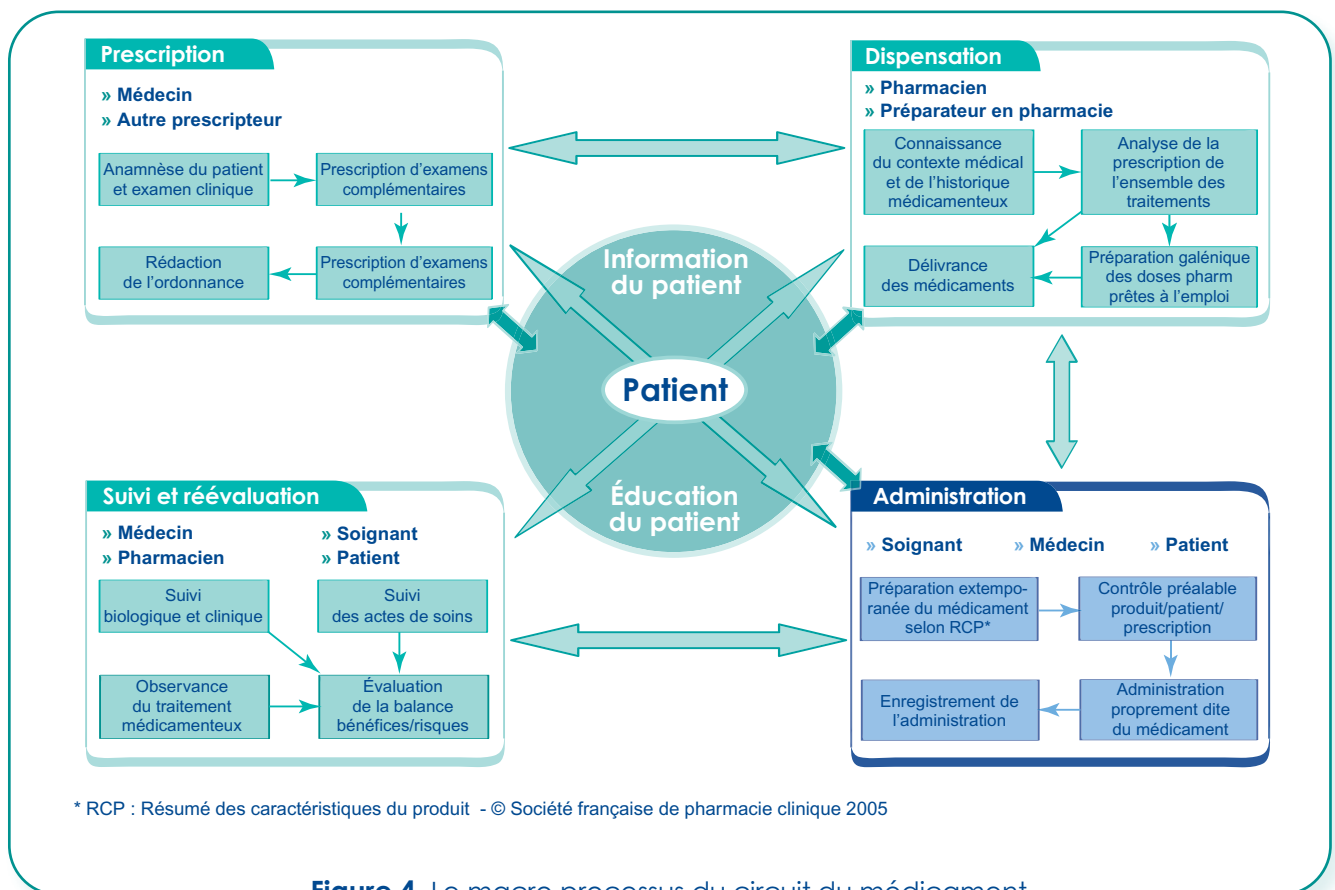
Prescription

» Médecin
» Autre prescripteur

Anamnèse du patient et examen clinique

Prescription d'examens complémentaires

Prescription d'examens complémentaires

Rédaction de l'ordonnance

Dispensation

» Pharmacien
» Préparateur en pharmacie

Connaissance du contexte médical et de l'historique médicamenteux

Analyse de la prescription de l'ensemble des traitements

Préparation galénique des doses pharm prêtes à l'emploi

Délivrance des médicaments

Information du patient

Patient

Éducation du patient

Suivi et réévaluation

» Médecin
» Pharmacien
» Soignant
» Patient

Suivi biologique et clinique

Suivi des actes de soins

Observance du traitement médicamenteux

Évaluation de la balance bénéfices/risques

Administration

» Soignant » Médecin » Patient

Préparation extemporanée du médicament selon RCP*

Contrôle préalable produit/patient/ prescription

Administration proprement dite du médicament

Enregistrement de l'administration

* RCP : Résumé des caractéristiques du produit - © Société française de pharmacie clinique 2005

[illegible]